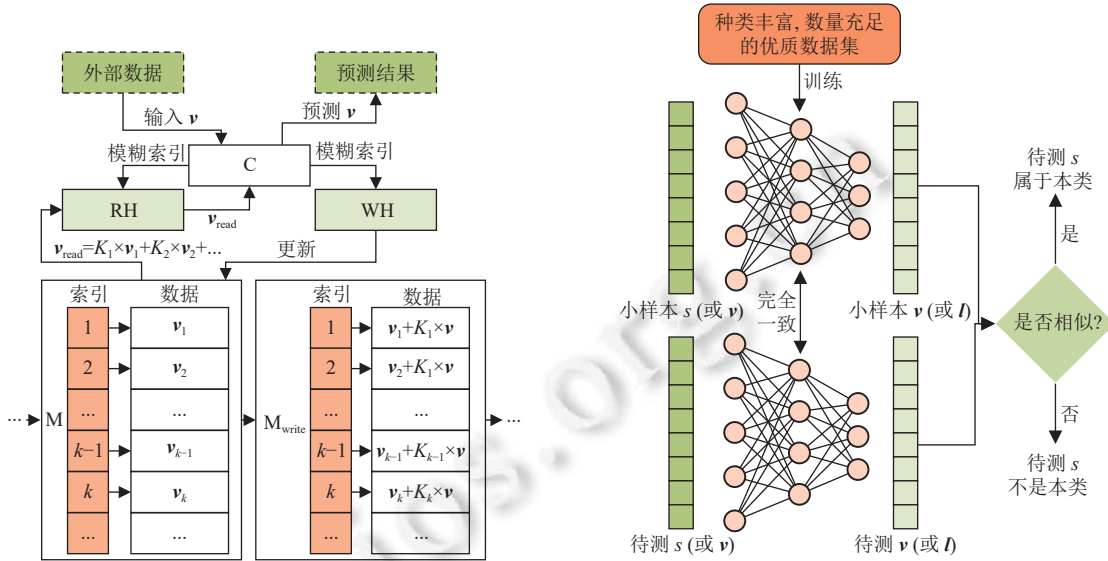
外部数据

预测结果

输入 $\boldsymbol{v}$

预测 $\boldsymbol{v}$

模糊索引

C

模糊索引

RH

$\boldsymbol{v}_{\text{read}}$

WH

$\boldsymbol{v}_{\text{read}}=K_1\times\boldsymbol{v}_1+K_2\times\boldsymbol{v}_2+\dots$

更新

索引 数据

| 索引 | 数据 |
|---|---|
| 1 | $\boldsymbol{v}_1$ |
| 2 | $\boldsymbol{v}_2$ |
| ... | ... |
| $k-1$ | $\boldsymbol{v}_{k-1}$ |
| $k$ | $\boldsymbol{v}_k$ |
| ... | ... |

··· M

$\text{M}_{\text{write}}$ ···

| 索引 | 数据 |
|---|---|
| 1 | $\boldsymbol{v}_1+K_1\times\boldsymbol{v}$ |
| 2 | $\boldsymbol{v}_2+K_1\times\boldsymbol{v}$ |
| ... | ... |
| $k-1$ | $\boldsymbol{v}_{k-1}+K_{k-1}\times\boldsymbol{v}$ |
| $k$ | $\boldsymbol{v}_k+K_k\times\boldsymbol{v}$ |
| ... | ... |

种类丰富, 数量充足的优质数据集

训练

小样本 $s$ (或 $\boldsymbol{v}$)

完全一致

小样本 $\boldsymbol{v}$ (或 $\boldsymbol{l}$)

待测 $s$ 属于本类

是

是否相似?

否

待测 $s$ 不是本类

待测 $s$ (或 $\boldsymbol{v}$)

待测 $\boldsymbol{v}$ (或 $\boldsymbol{l}$)